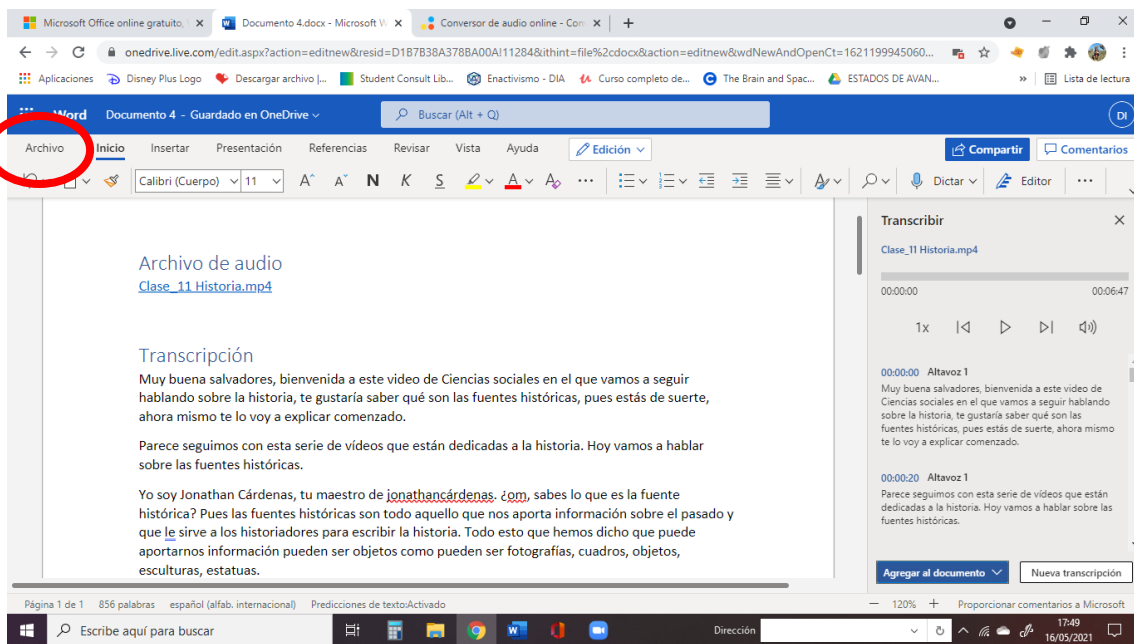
Microsoft Office online gratuito, | ×
Documento 4.docx - Microsoft W ×
Conversor de audio online - Con ×
+

onedrive.live.com/edit.aspx?action=editnew&resid=D1B7B38A378BA00A!11284&ithint=file%2cdocx&action=editnew&wdNewAndOpenCt=1621199945060...

Aplicaciones  Disney Plus Logo  Descargar archivo |...  Student Consult Lib...  Enactivismo - DIA  Curso completo de...  The Brain and Spac...  ESTADOS DE AVAN...  »  Lista de lectura

Word  Documento 4 - Guardado en OneDrive  Buscar (Alt + Q)  DI

Archivo  Inicio  Insertar  Presentación  Referencias  Revisar  Vista  Ayuda  Edición  Compartir  Comentarios

Calibri (Cuerpo)  11  N  K  S  Dictar  Editor

Archivo de audio
Clase_11 Historia.mp4

Transcripción
Muy buena salvadores, bienvenida a este video de Ciencias sociales en el que vamos a seguir hablando sobre la historia, te gustaría saber qué son las fuentes históricas, pues estás de suerte, ahora mismo te lo voy a explicar comenzado.

Parece seguimos con esta serie de vídeos que están dedicadas a la historia. Hoy vamos a hablar sobre las fuentes históricas.

Yo soy Jonathan Cárdenas, tu maestro de jonathancárdenas. ¿om, sabes lo que es la fuente histórica? Pues las fuentes históricas son todo aquello que nos aporta información sobre el pasado y que le sirve a los historiadores para escribir la historia. Todo esto que hemos dicho que pueden aportarnos información pueden ser objetos como pueden ser fotografías, cuadros, objetos, esculturas, estatuas.

Transcribir
Clase_11 Historia.mp4
00:00:00  00:06:47
1x

00:00:00 Altavoz 1
Muy buena salvadores, bienvenida a este video de Ciencias sociales en el que vamos a seguir hablando sobre la historia, te gustaría saber qué son las fuentes históricas, pues estás de suerte, ahora mismo te lo voy a explicar comenzado.

00:00:20 Altavoz 1
Parece seguimos con esta serie de vídeos que están dedicadas a la historia. Hoy vamos a hablar sobre las fuentes históricas.

Agregar al documento  Nueva transcripción

Página 1 de 1  856 palabras  español (alfab. internacional)  Predicciones de texto:Activado  —  120%  +  Proporcionar comentarios a Microsoft

Escribe aquí para buscar  Dirección  17:49  16/05/2021